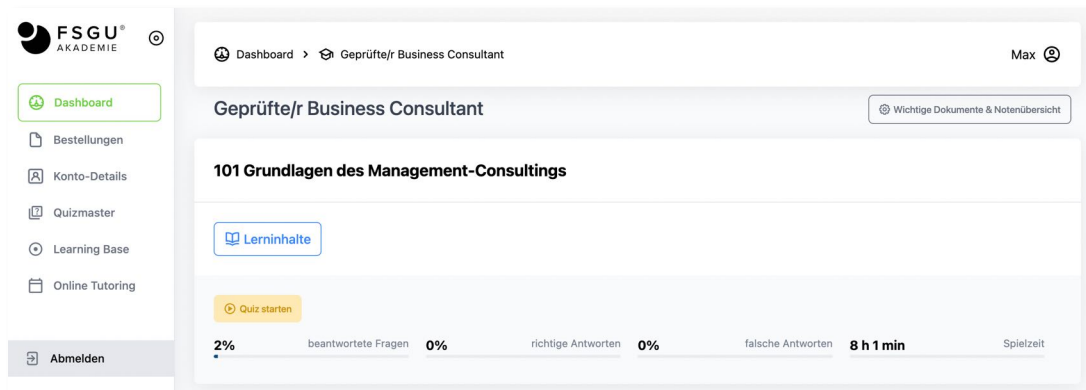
FSGU® AKADEMIE

Dashboard
Bestellungen
Konto-Details
Quizmaster
Learning Base
Online Tutoring

Abmelden

Dashboard > Geprüfte/r Business Consultant

Max

Geprüfte/r Business Consultant

Wichtige Dokumente & Notenübersicht

101 Grundlagen des Management-Consultings

Lerninhalte

Quiz starten

2% beantwortete Fragen
0% richtige Antworten
0% falsche Antworten
8 h 1 min Spielzeit